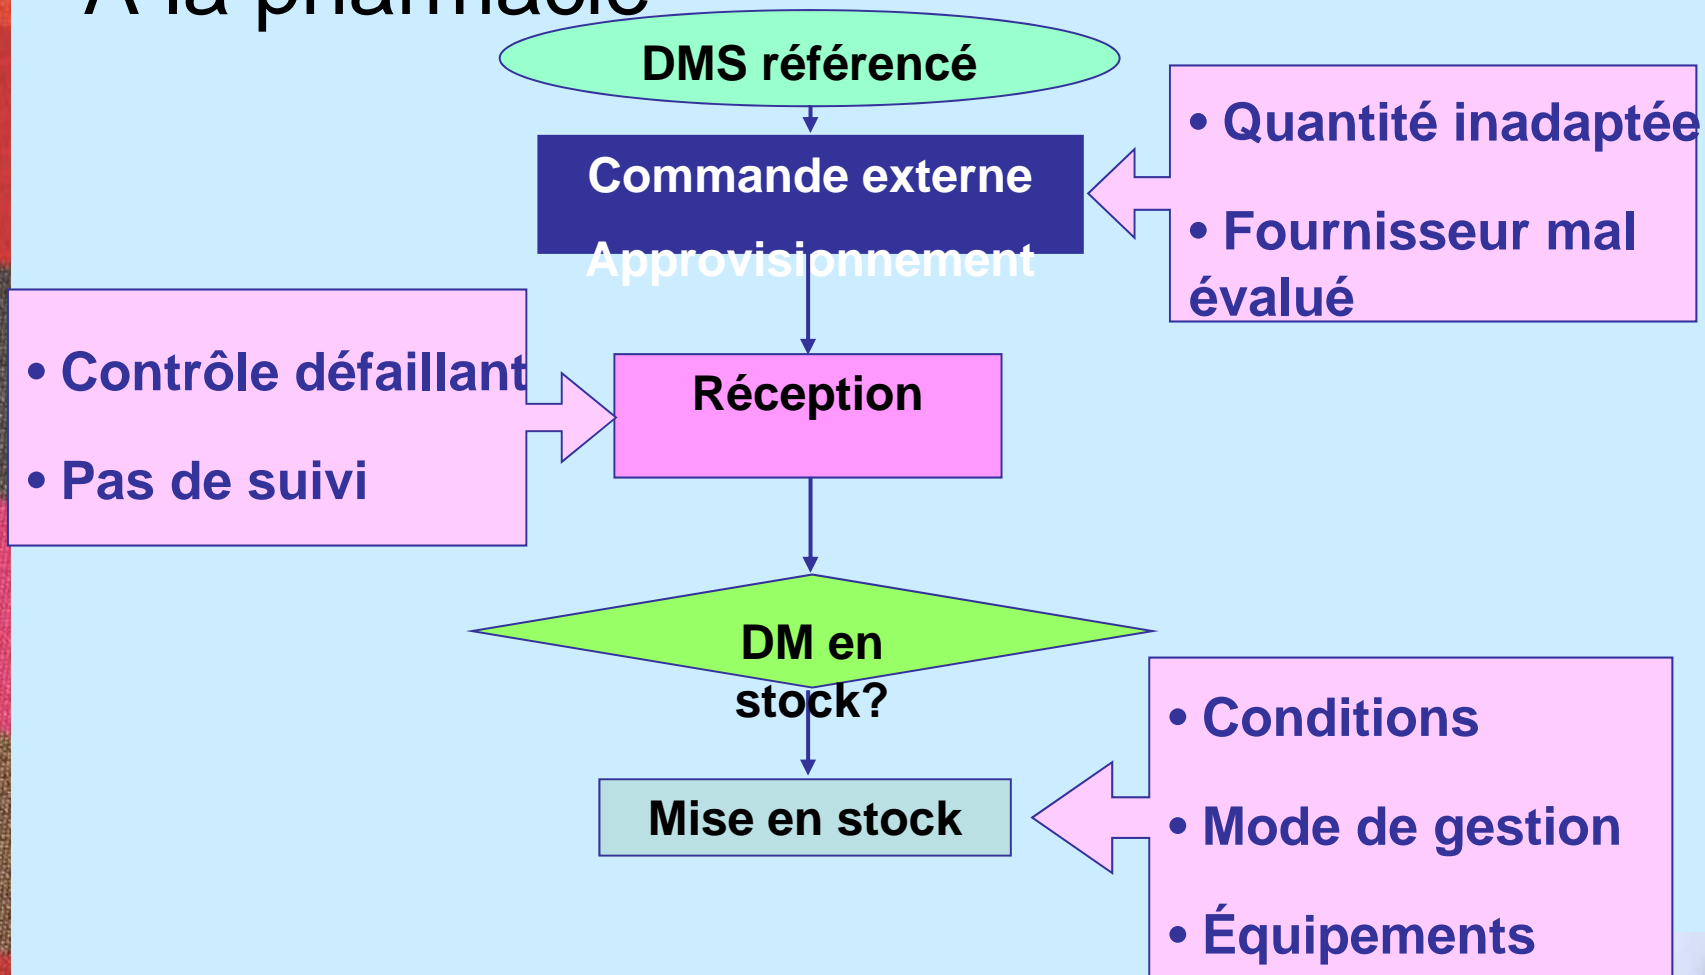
A la pharmacie

DMS référencé

Commande externe
Approvisionnement

• Quantité inadaptée
• Fournisseur mal évalué

• Contrôle défaillant
• Pas de suivi

Réception

DM en stock?

Mise en stock

• Conditions
• Mode de gestion
• Équipements